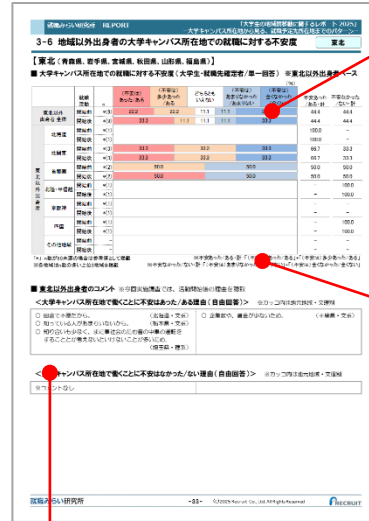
就職みらい研究所 REPORT

「大学生の地域間移動に関するレポート 2025」
大学キャンパス所在地から見る、就職先選択の地域とのパターン

3-6 地域以外出身者の大学キャンパス所在地での就職に対する不安度

東北

【東北（青森県、岩手県、宮城県、秋田県、山形県、福島県）】

■ 大学キャンパス所在地での就職に対する不安度（大学生・就職先確定者／単一回答） ※東北以外出身者ベース

| | 就職活動 | n | (不安は)あった・ある | (不安は)多少あった・ある | どちらともいえない | (不安は)あまりなかった・ない | (不安は)全くなかった・ない | 不安があった・ある計 | 不安はなかった・ない計 |
|---|---|---|---|---|---|---|---|---|---|
| 東北以外出身者全体 | 就職 | | 33.3 | 11.1 | 11.1 | 11.1 | | 44.4 | 44.4 |
| | 開始 | | 33.3 | 11.1 | | | | 44.4 | 33.3 |
| 北海道 | 就職 | | | | | | | 100.0 | - |
| | 開始 | | | | | | | 100.0 | - |
| 北関東 | 就職 | | 33.3 | | 33.3 | | | 66.7 | 33.3 |
| | 開始 | | 33.3 | | 33.3 | | | 66.7 | 33.3 |
| 南関東 | 就職 | | 50.0 | | | 50.0 | | 50.0 | 50.0 |
| | 開始 | | 50.0 | | | 50.0 | | 50.0 | 50.0 |
| 北陸・甲信越 | 就職 | | | | | | | - | - |
| | 開始 | | | | | | | - | - |
| 東海 | 就職 | | | | | | | - | - |
| | 開始 | | | | | | | - | - |
| 関西 | 就職 | | | | | | | - | - |
| | 開始 | | | | | | | - | - |
| その他地域 | 就職 | | | | | | | - | - |
| | 開始 | | | | | | | - | - |

■ 東北以外出身者のコメント ※今回実施調査では、活動開始後の理由を聴取

＜大学キャンパス所在地で働くことに不安はあった／ある理由（自由回答）＞ ※カッコ内は出身地域・文理別

○ 地域で不便だから。(北海道・文系)
○ 知っている人が数少ないから。(南関東・文系)
○ 将来の地元に戻ってきた時のことを考えるとやはり不安な面が多い。(北関東・理系)
○ 企業数や、賃金が少ないため。(北関東・文系)

＜大学キャンパス所在地で働くことに不安はなかった／ない理由（自由回答）＞ ※カッコ内は出身地域・文理別

※コメントなし

就職みらい研究所

-88-

©2025 Recruit Co., Ltd. All rights Reserved

RECRUIT